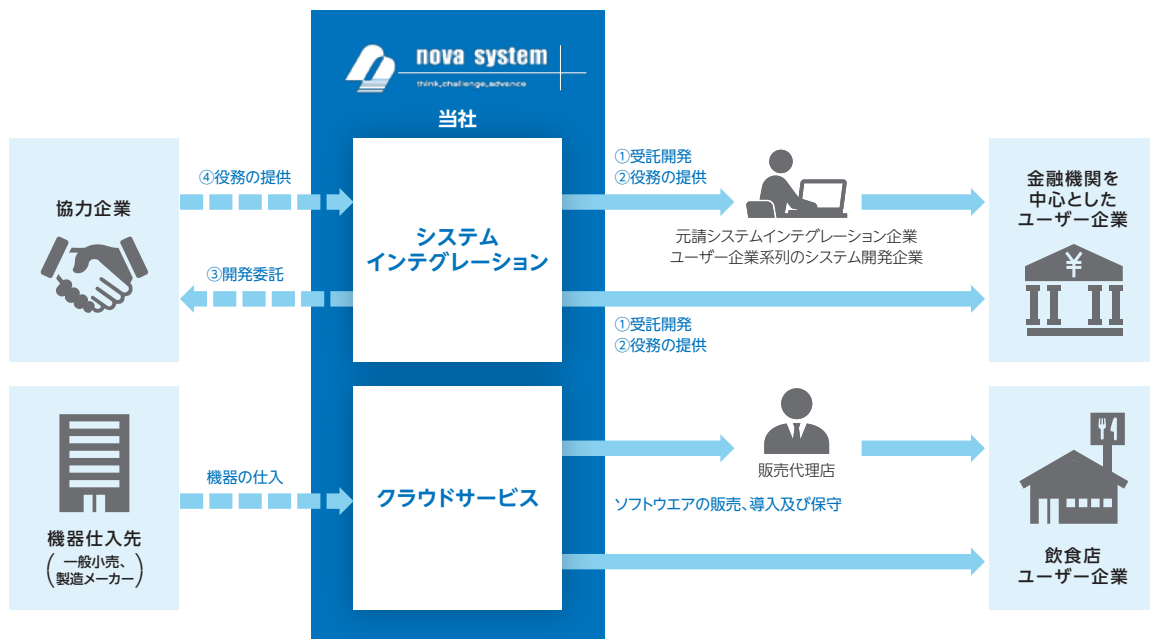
nova system
think,challenge,advance

当社

協力企業

④役務の提供

③開発委託

システム
インテグレーション

①受託開発
②役務の提供

元請システムインテグレーション企業
ユーザー企業系列のシステム開発企業

金融機関を
中心とした
ユーザー企業

①受託開発
②役務の提供

機器仕入先
(一般小売、製造メーカー)

機器の仕入

クラウドサービス

販売代理店

ソフトウエアの販売、導入及び保守

飲食店
ユーザー企業